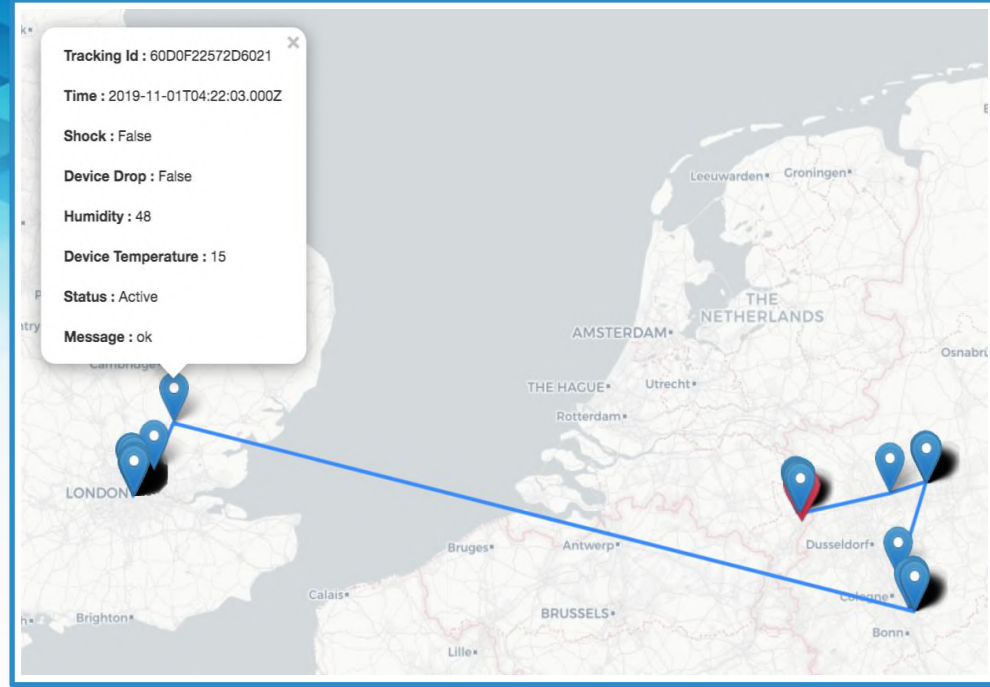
Tracking Id : 60D0F22572D6021

Time : 2019-11-01T04:22:03.000Z

Shock : False

Device Drop : False

Humidity : 48

Device Temperature : 15

Status : Active

Message : ok

×

Leeuwarden Groningen

THE NETHERLANDS

AMSTERDAM

Osnabrü

Cambridge

THE HAGUE Utrecht

Rotterdam

LONDON

Dusseldorf

Bruges Antwerp

Calais

BRUSSELS

Cologne

Brighton

Bonn

Lille

ntry